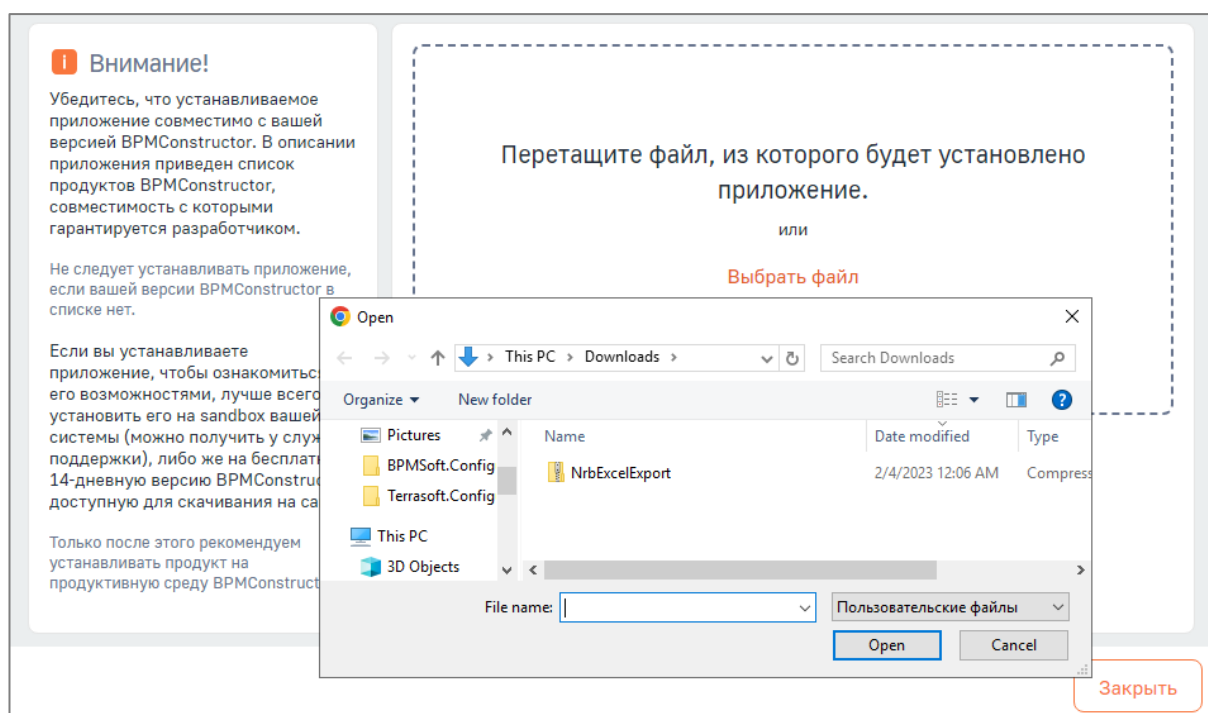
i Внимание!

Убедитесь, что устанавливаемое приложение совместимо с вашей версией BPMConstructor. В описании приложения приведен список продуктов BPMConstructor, совместимость с которыми гарантируется разработчиком.

Не следует устанавливать приложение, если вашей версии BPMConstructor в списке нет.

Если вы устанавливаете приложение, чтобы ознакомитьс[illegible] его возможностями, лучше всего установить его на sandbox вашей системы (можно получить у служ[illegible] поддержки), либо же на бесплат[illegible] 14-дневную версию BPMConstruc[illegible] доступную для скачивания на са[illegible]

Только после этого рекомендуем устанавливать продукт на продуктивную среду BPMConstruct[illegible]

Перетащите файл, из которого будет установлено приложение.
или
Выбрать файл

Open
This PC > Downloads >
Search Downloads
Organize ▾ New folder
Pictures
BPMSoft.Config
Terrasoft.Config
This PC
3D Objects
Name | Date modified | Type
NrbExcelExport | 2/4/2023 12:06 AM | Compress
File name:
Пользовательские файлы
Open
Cancel

Закрыть